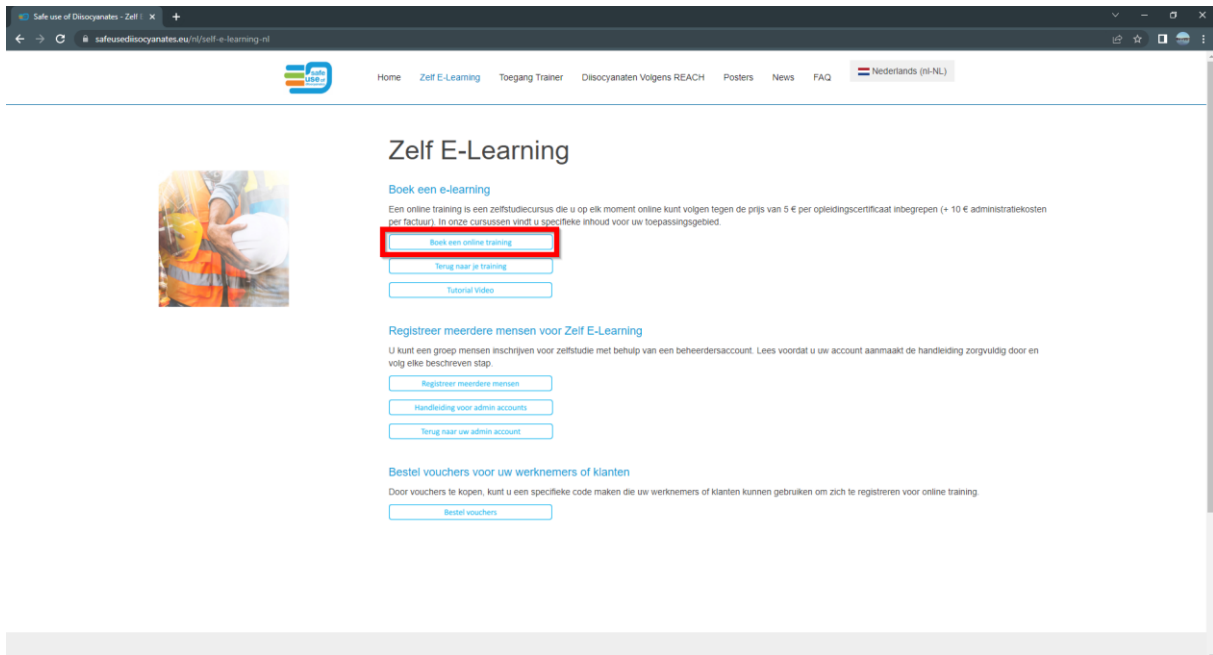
Safe use of Diisocyanates - Zelf E ×

safeusediisocyanates.eu/nl/self-e-learning-nl

safe use

Home Zelf E-Learning Toegang Trainer Diisocyanaten Volgens REACH Posters News FAQ Nederlands (nl-NL)

Zelf E-Learning

Boek een e-learning

Een online training is een zelfstudiecursus die u op elk moment online kunt volgen tegen de prijs van 5 € per opleidingscertificaat inbegrepen (+ 10 € administratiekosten per factuur). In onze cursussen vindt u specifieke inhoud voor uw toepassingsgebied.

Boek een online training

Terug naar je training

Tutorial Video

Registreer meerdere mensen voor Zelf E-Learning

U kunt een groep mensen inschrijven voor zelfstudie met behulp van een beheerdersaccount. Lees voordat u uw account aanmaakt de handleiding zorgvuldig door en volg elke beschreven stap.

Registreer meerdere mensen

Handleiding voor admin accounts

Terug naar uw admin account

Bestel vouchers voor uw werknemers of klanten

Door vouchers te kopen, kunt u een specifieke code maken die uw werknemers of klanten kunnen gebruiken om zich te registreren voor online training.

Bestel vouchers